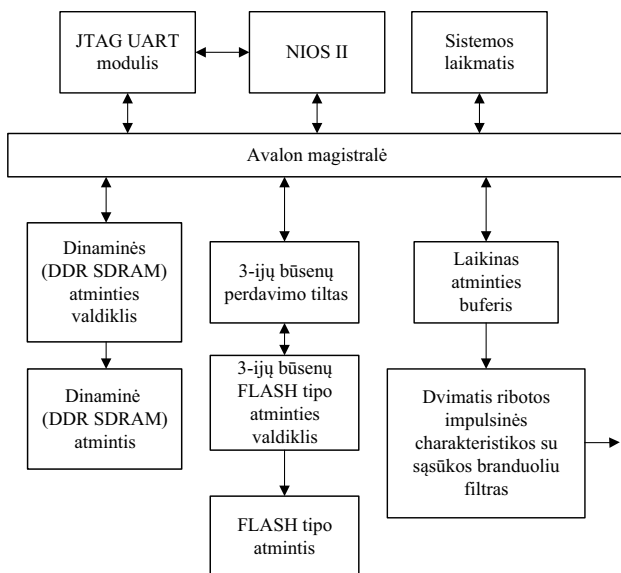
JTAG UART modulis

NIOS II

Sistemos laikmatis

Avalon magistralė

Dinaminės (DDR SDRAM) atminties valdiklis

3-ijų būsenų perdavimo tiltas

Laikinas atminties buferis

Dinaminė (DDR SDRAM) atmintis

3-ijų būsenų FLASH tipo atminties valdiklis

Dvimatis ribotos impulsinės charakteristikos su sąsūkos branduoliu filtras

FLASH tipo atmintis